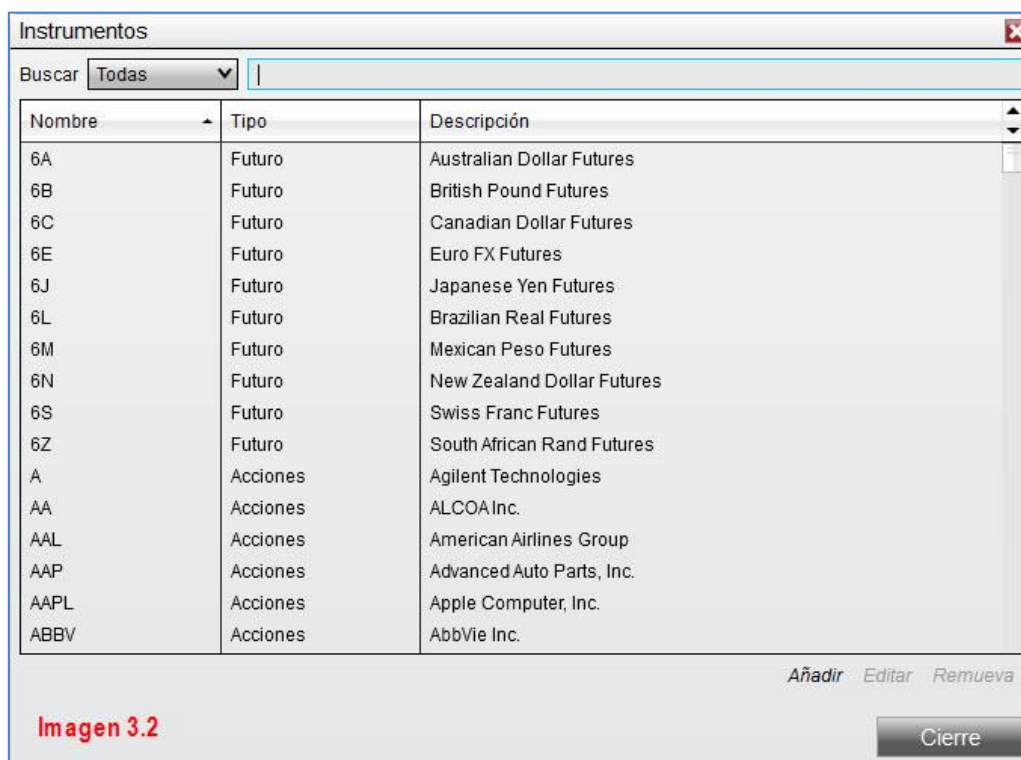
Instrumentos

Buscar Todas

| Nombre | Tipo | Descripción |
|---|---|---|
| 6A | Futuro | Australian Dollar Futures |
| 6B | Futuro | British Pound Futures |
| 6C | Futuro | Canadian Dollar Futures |
| 6E | Futuro | Euro FX Futures |
| 6J | Futuro | Japanese Yen Futures |
| 6L | Futuro | Brazilian Real Futures |
| 6M | Futuro | Mexican Peso Futures |
| 6N | Futuro | New Zealand Dollar Futures |
| 6S | Futuro | Swiss Franc Futures |
| 6Z | Futuro | South African Rand Futures |
| A | Acciones | Agilent Technologies |
| AA | Acciones | ALCOA Inc. |
| AAL | Acciones | American Airlines Group |
| AAP | Acciones | Advanced Auto Parts, Inc. |
| AAPL | Acciones | Apple Computer, Inc. |
| ABBV | Acciones | AbbVie Inc. |

Añadir Editar Remueva

Imagen 3.2

Cierre